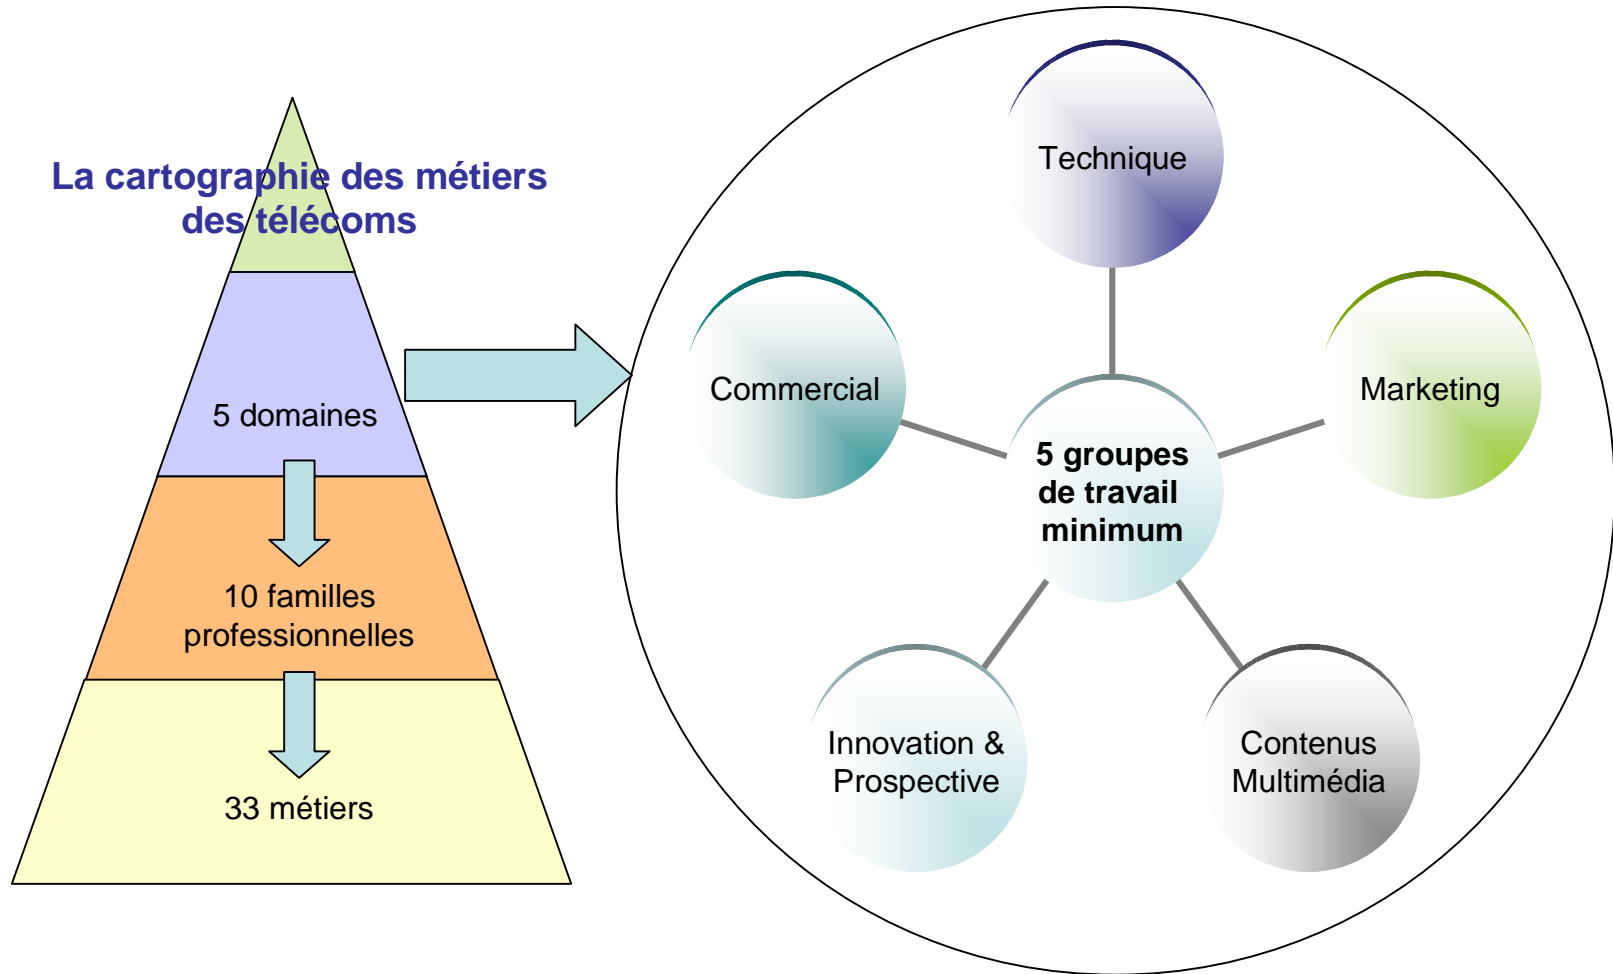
La cartographie des métiers des télécoms

5 domaines

10 familles professionnelles

33 métiers

Technique

Commercial

Marketing

5 groupes de travail minimum

Innovation & Prospective

Contenus Multimédia